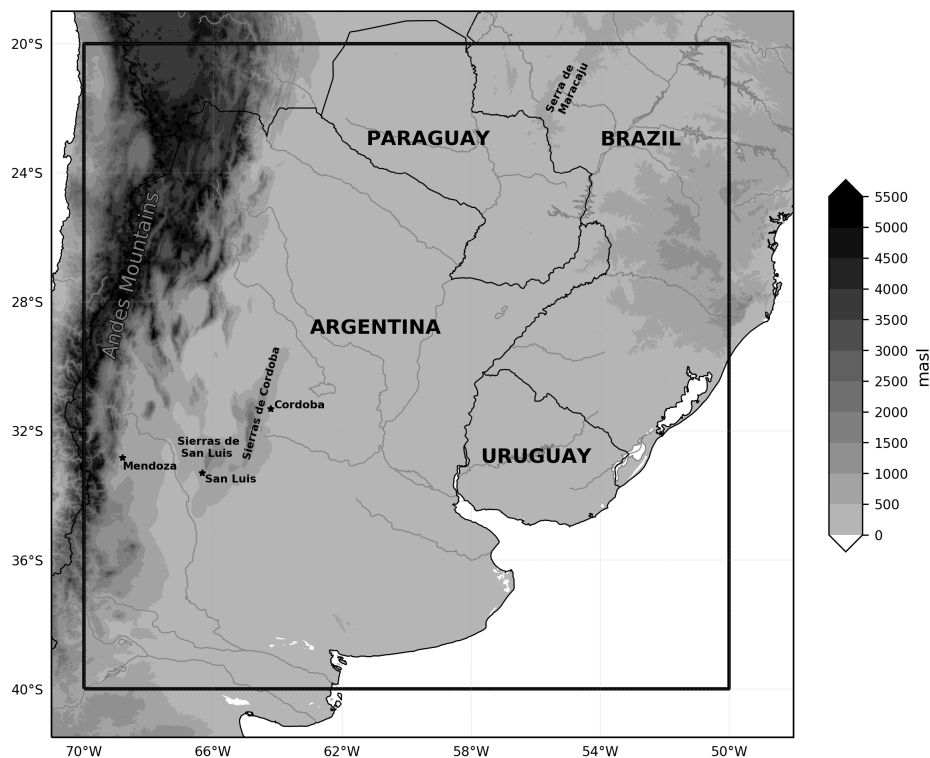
20°S
24°S
28°S
32°S
36°S
40°S

70°W 66°W 62°W 58°W 54°W 50°W

Serra de Maracaju
PARAGUAY
BRAZIL
Andes Mountains
ARGENTINA
Sierras de Cordoba
Cordoba
Sierras de San Luis
Mendoza
San Luis
URUGUAY

5500
5000
4500
4000
3500
3000
2500
2000
1500
1000
500
0
masl